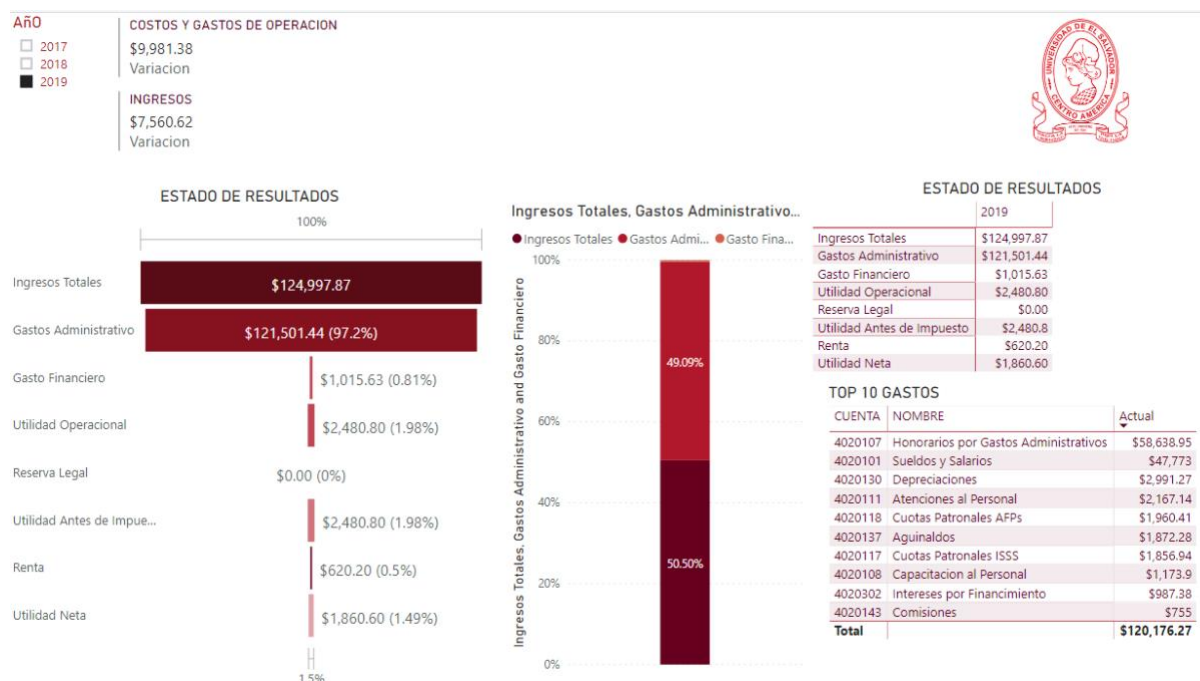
Año
2017
2018
2019

COSTOS Y GASTOS DE OPERACION
$9,981.38
Variacion

INGRESOS
$7,560.62
Variacion

UNIVERSIDAD DE EL SALVADOR
CENTRO AMERICA

ESTADO DE RESULTADOS
100%

Ingresos Totales $124,997.87
Gastos Administrativo $121,501.44 (97.2%)
Gasto Financiero $1,015.63 (0.81%)
Utilidad Operacional $2,480.80 (1.98%)
Reserva Legal $0.00 (0%)
Utilidad Antes de Impue... $2,480.80 (1.98%)
Renta $620.20 (0.5%)
Utilidad Neta $1,860.60 (1.49%)
1.5%

Ingresos Totales, Gastos Administrativo...
Ingresos Totales Gastos Admi... Gasto Fina...
Ingresos Totales, Gastos Administrativo and Gasto Financiero
100%
80%
60%
40%
20%
0%
49.09%
50.50%

ESTADO DE RESULTADOS

| | 2019 |
|---|---|
| Ingresos Totales | $124,997.87 |
| Gastos Administrativo | $121,501.44 |
| Gasto Financiero | $1,015.63 |
| Utilidad Operacional | $2,480.80 |
| Reserva Legal | $0.00 |
| Utilidad Antes de Impuesto | $2,480.8 |
| Renta | $620.20 |
| Utilidad Neta | $1,860.60 |

TOP 10 GASTOS

| CUENTA | NOMBRE | Actual |
|---|---|---|
| 4020107 | Honorarios por Gastos Administrativos | $58,638.95 |
| 4020101 | Sueldos y Salarios | $47,773 |
| 4020130 | Depreciaciones | $2,991.27 |
| 4020111 | Atenciones al Personal | $2,167.14 |
| 4020118 | Cuotas Patronales AFPs | $1,960.41 |
| 4020137 | Aguinaldos | $1,872.28 |
| 4020117 | Cuotas Patronales ISSS | $1,856.94 |
| 4020108 | Capacitacion al Personal | $1,173.9 |
| 4020302 | Intereses por Financimiento | $987.38 |
| 4020143 | Comisiones | $755 |
| Total | | $120,176.27 |